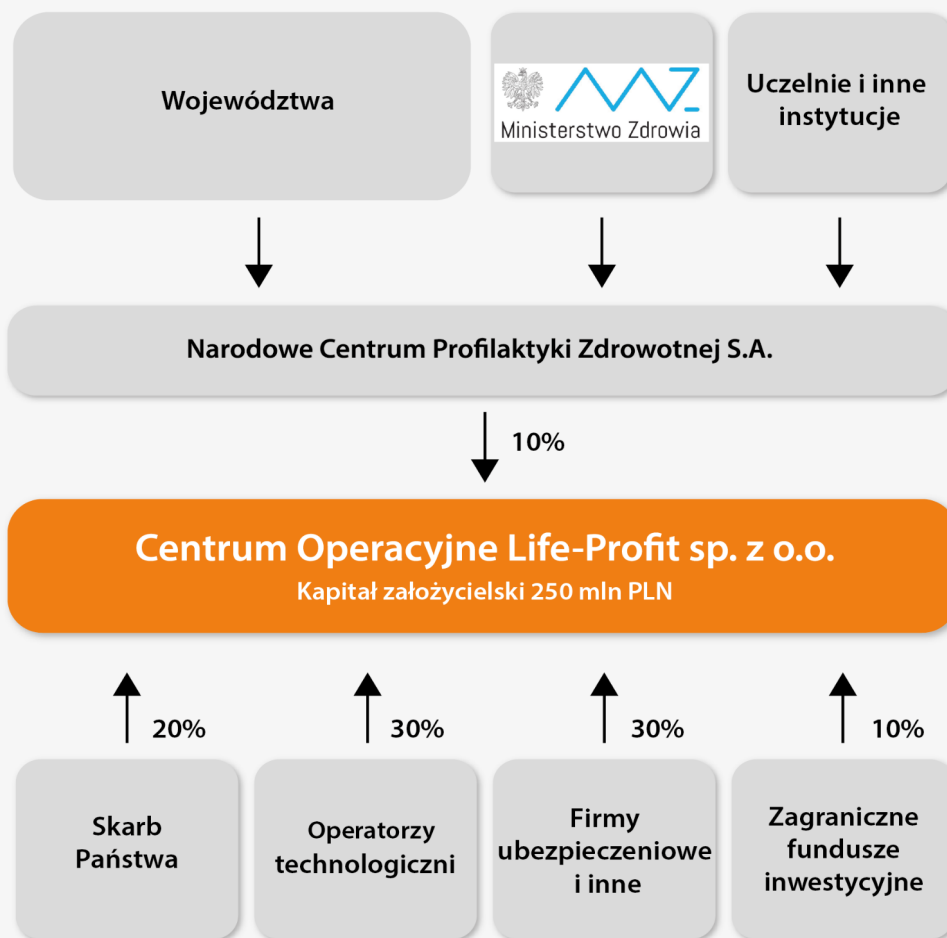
Województwa

Ministerstwo Zdrowia

Uczelnie i inne instytucje

Narodowe Centrum Profilaktyki Zdrowotnej S.A.

10%

Centrum Operacyjne Life-Profit sp. z o.o.
Kapitał założycielski 250 mln PLN

20%

30%

30%

10%

Skarb Państwa

Operatorzy technologiczni

Firmy ubezpieczeniowe i inne

Zagraniczne fundusze inwestycyjne